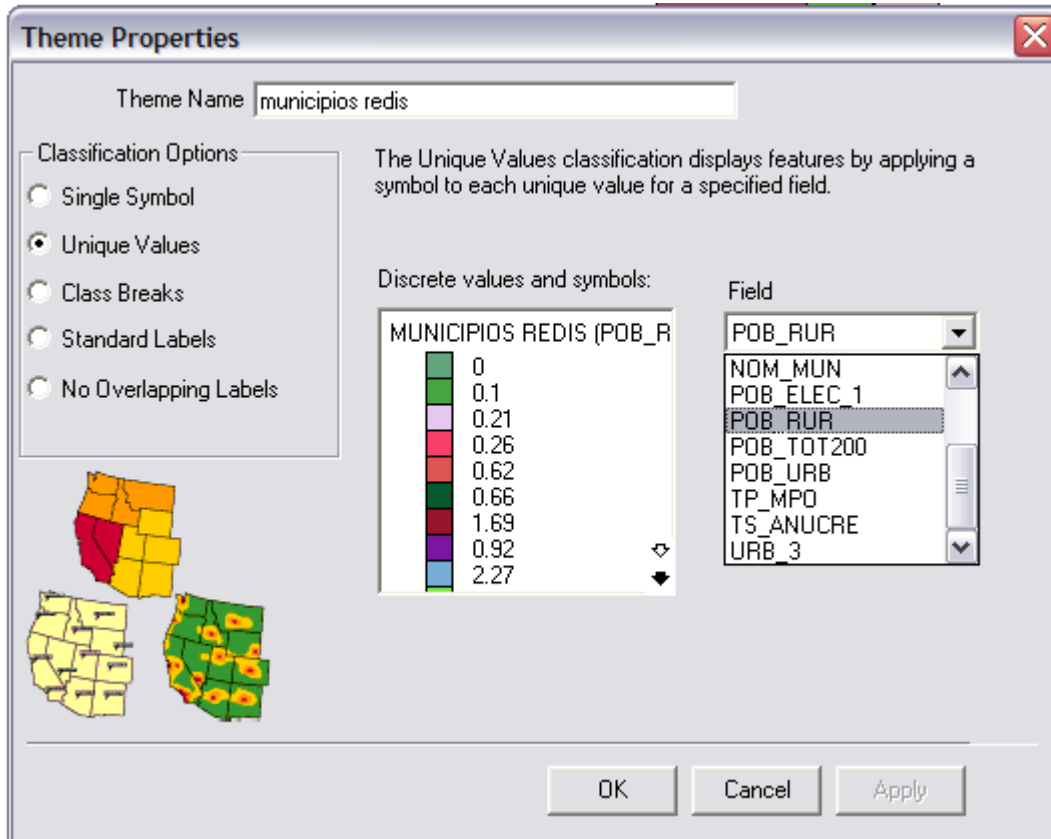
Theme Properties

Theme Name municipios redis

Classification Options
Single Symbol
Unique Values
Class Breaks
Standard Labels
No Overlapping Labels

The Unique Values classification displays features by applying a symbol to each unique value for a specified field.

Discrete values and symbols:

MUNICIPIOS REDIS (POB_R
0
0.1
0.21
0.26
0.62
0.66
1.69
0.92
2.27

Field

POB_RUR

NOM_MUN
POB_ELEC_1
POB_RUR
POB_TOT200
POB_URB
TP_MPO
TS_ANUCRE
URB_3

OK Cancel Apply